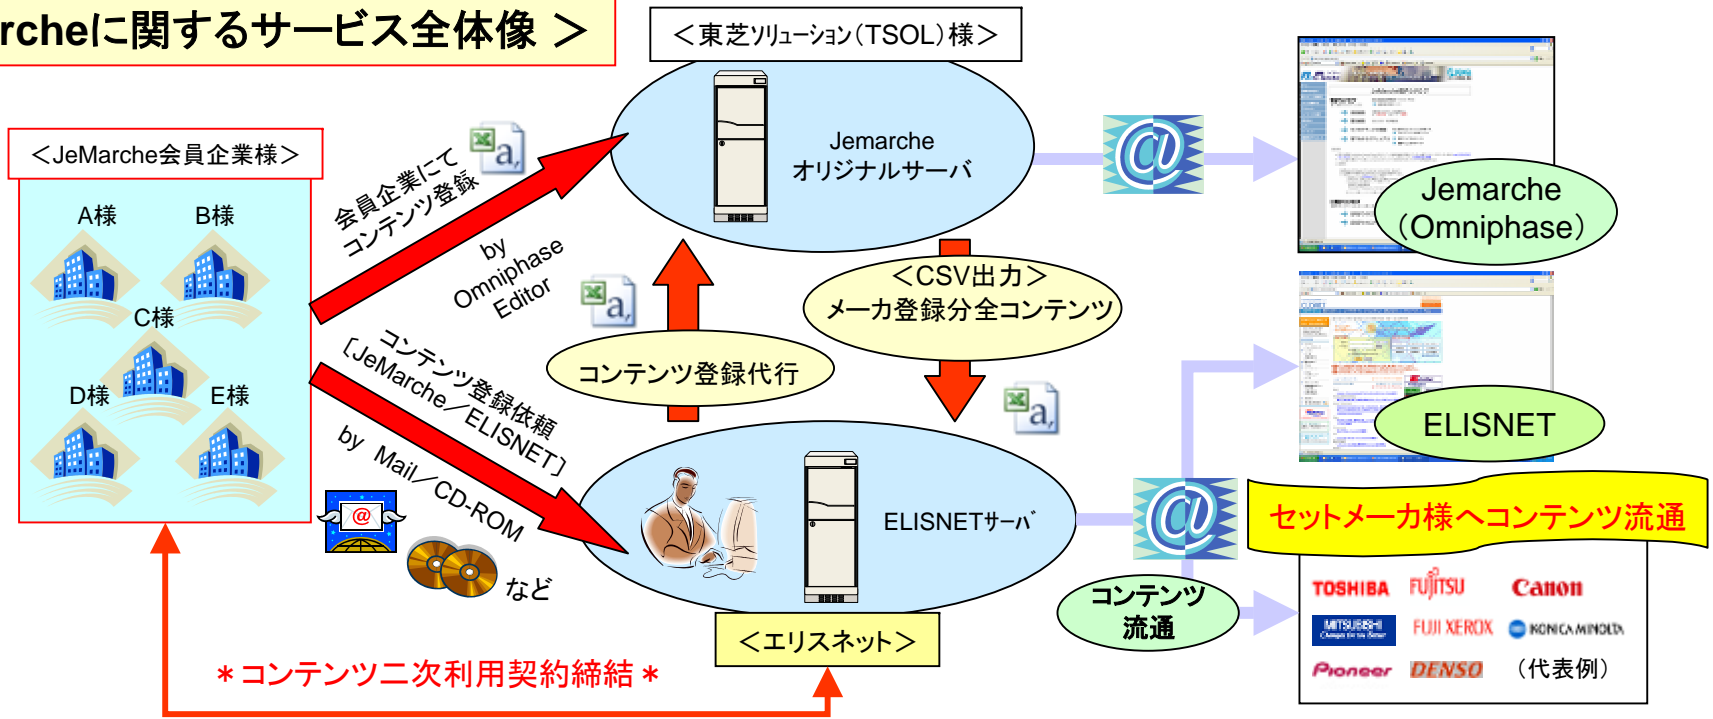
rcheに関するサービス全体像 ＞

＜東芝ｿﾘｭｰｼｮﾝ(TSOL)様＞

＜JeMarche会員企業様＞

A様
B様
C様
D様
E様

会員企業にてコンテンツ登録

by Omniphase Editor

Jemarche
オリジナルサーバ

Jemarche
（Omniphase）

＜CSV出力＞
メーカ登録分全コンテンツ

コンテンツ登録代行

コンテンツ登録依頼
〔JeMarche／ELISNET〕

by Mail／CD-ROM

など

ELISNETｻｰﾊﾞ

ELISNET

セットメーカ様へコンテンツ流通

コンテンツ
流通

＜エリスネット＞

＊コンテンツ二次利用契約締結＊

TOSHIBA
FUJITSU
Canon
MITSUBISHI
FUJI XEROX
KONICA MINOLTA
Pioneer
DENSO
（代表例）